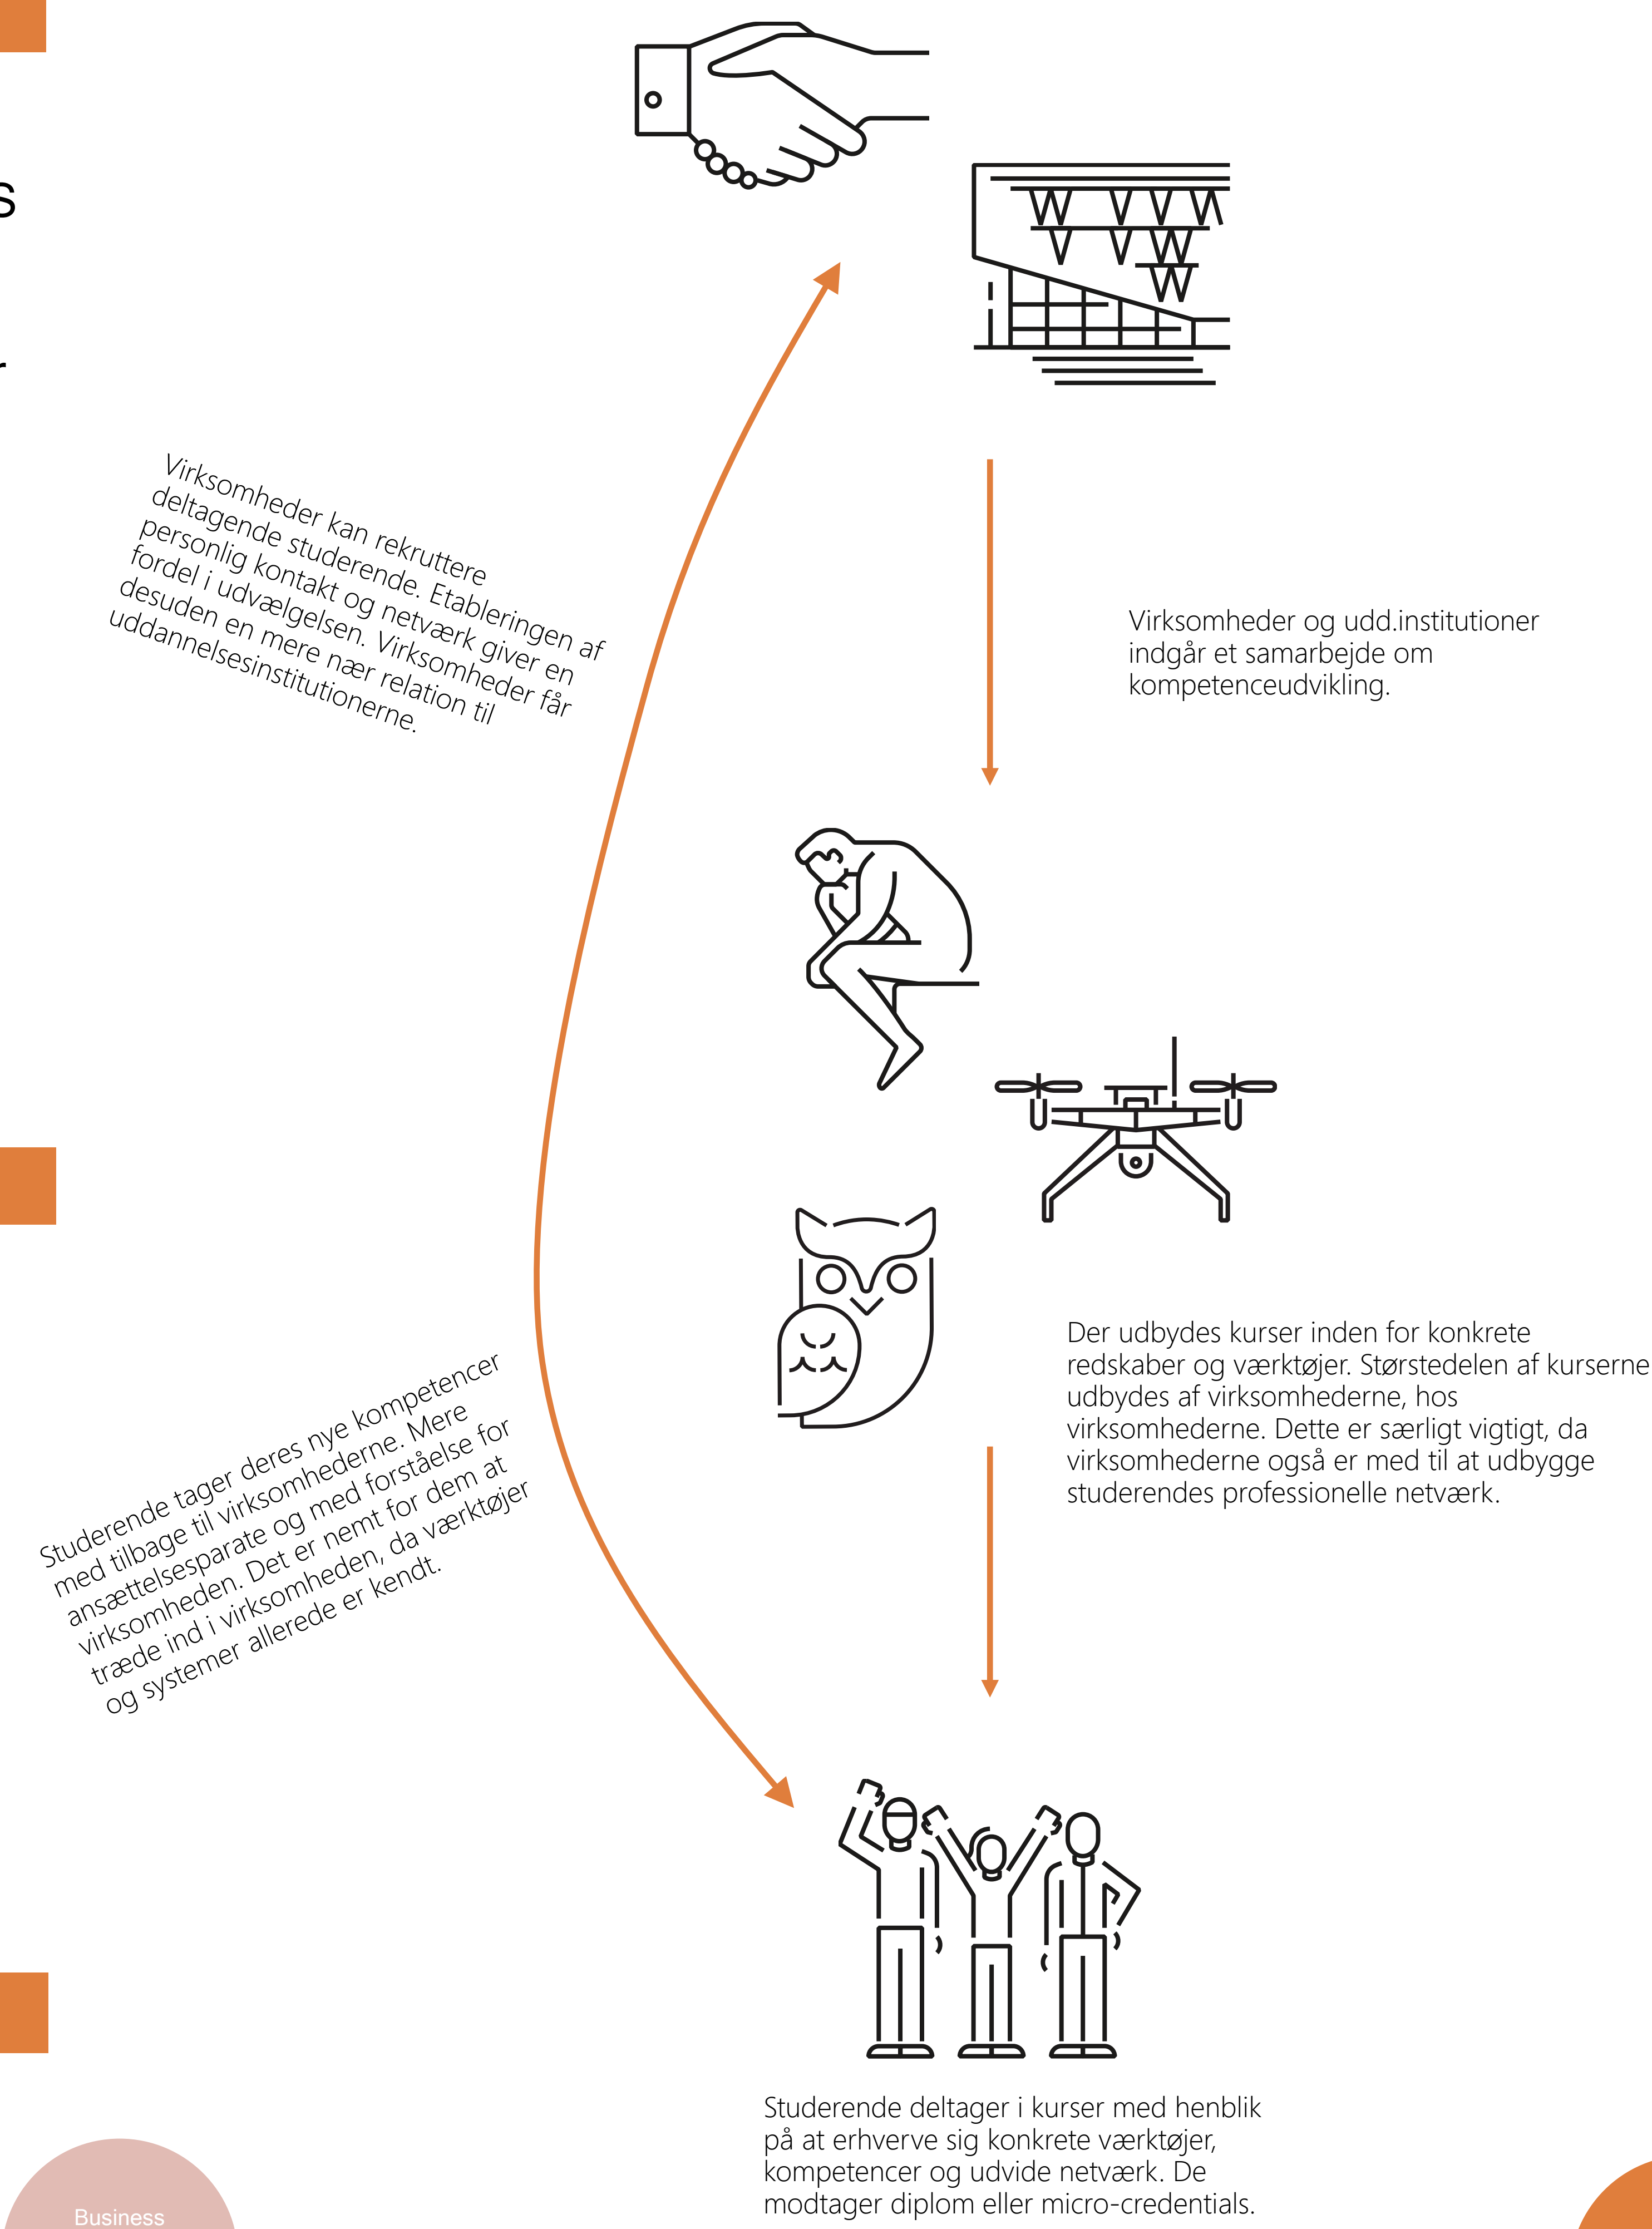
Virksomheder kan rekruttere deltagende studerende. Etableringen af personlig kontakt og netværk giver en fordel i udvælgelsen. Virksomheder får desuden en mere nær relation til uddannelsesinstitutionerne.

Virksomheder og udd.institutioner indgår et samarbejde om kompetenceudvikling.

Der udbydes kurser inden for konkrete redskaber og værktøjer. Størstedelen af kurserne udbydes af virksomhederne, hos virksomhederne. Dette er særligt vigtigt, da virksomhederne også er med til at udbygge studerendes professionelle netværk.

Studerende tager deres nye kompetencer med tilbage til virksomhederne. Mere ansættelsesparate og med forståelse for virksomheden. Det er nemt for dem at træde ind i virksomheden, da værktøjer og systemer allerede er kendt.

Studerende deltager i kurser med henblik på at erhverve sig konkrete værktøjer, kompetencer og udvide netværk. De modtager diplom eller micro-credentials.

Business